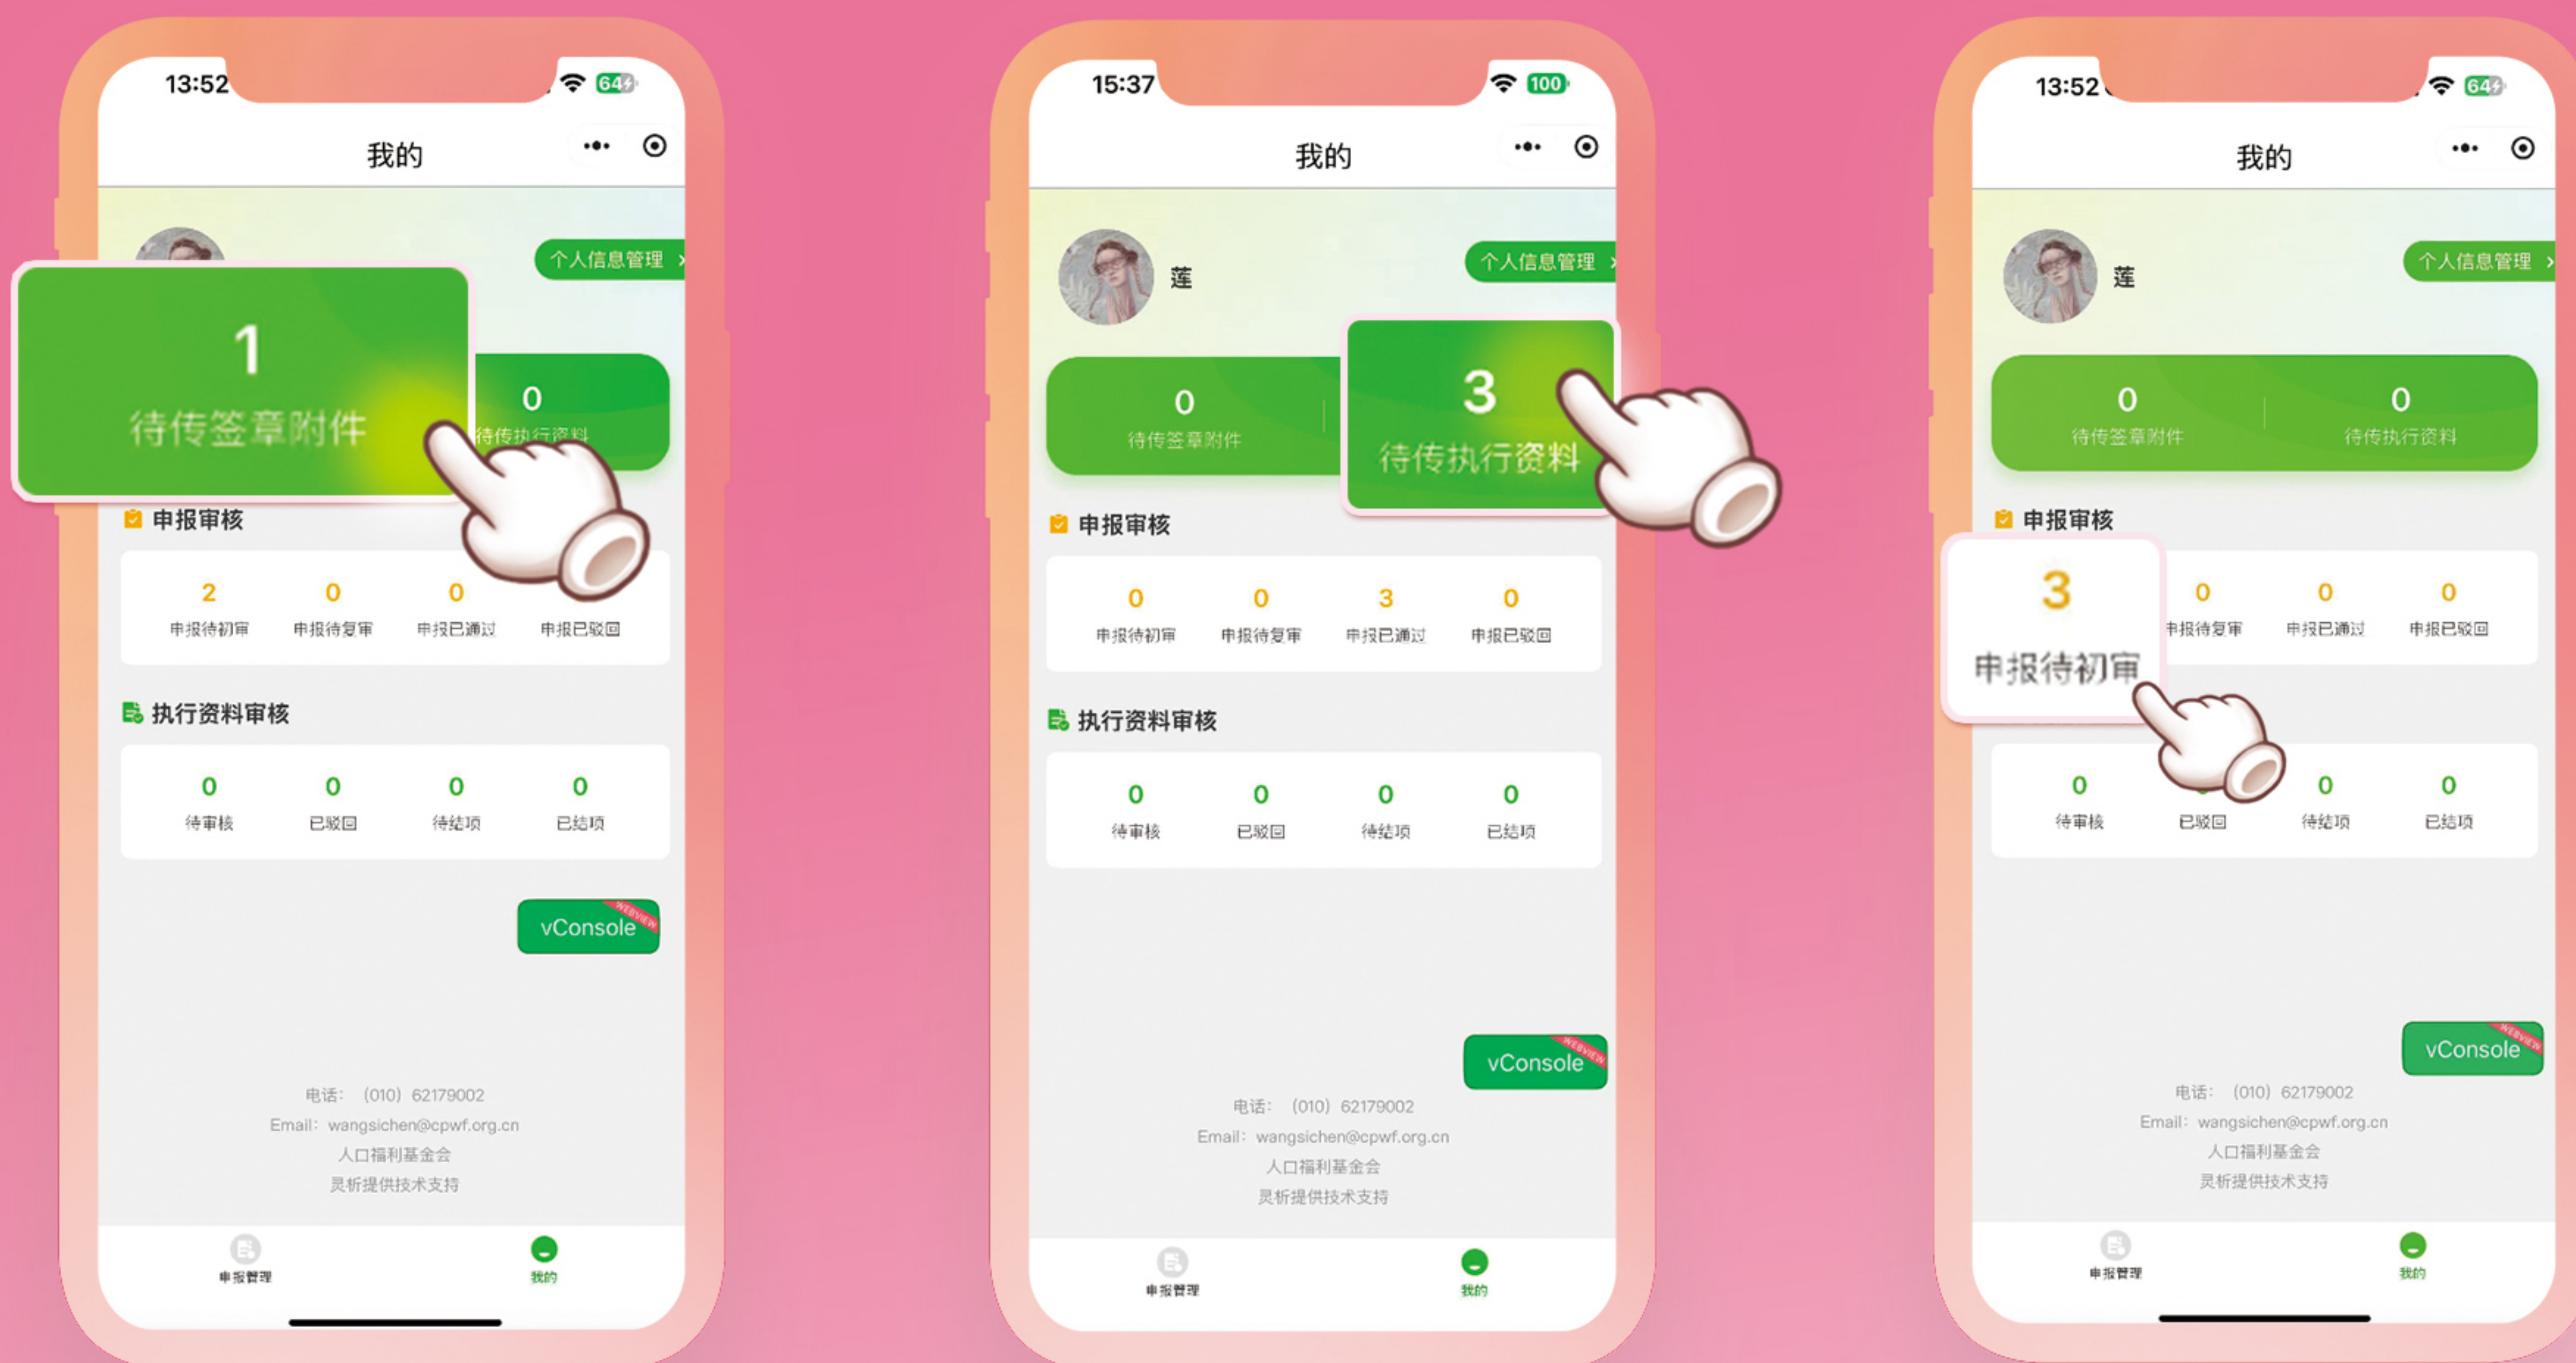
13:52 64

我的

个人信息管理 >

1
待传签章附件

0
待传执行资料

申报审核

2 申报待初审
0 申报待复审
0 申报已通过
0 申报已驳回

执行资料审核

0 待审核
0 已驳回
0 待结项
0 已结项

vConsole WEBVIEW

电话：（010）62179002
Email：wangsichen@cpwf.org.cn
人口福利基金会
灵析提供技术支持

申报管理
我的

15:37 100

我的

莲
个人信息管理 >

0
待传签章附件

3
待传执行资料

申报审核

0 申报待初审
0 申报待复审
3 申报已通过
0 申报已驳回

执行资料审核

0 待审核
0 已驳回
0 待结项
0 已结项

vConsole WEBVIEW

电话：（010）62179002
Email：wangsichen@cpwf.org.cn
人口福利基金会
灵析提供技术支持

申报管理
我的

13:52 64

我的

莲
个人信息管理 >

0
待传签章附件

0
待传执行资料

申报审核

3
申报待初审
0 申报待复审
0 申报已通过
0 申报已驳回

0 待审核
已驳回
0 待结项
0 已结项

vConsole WEBVIEW

电话：（010）62179002
Email：wangsichen@cpwf.org.cn
人口福利基金会
灵析提供技术支持

申报管理
我的